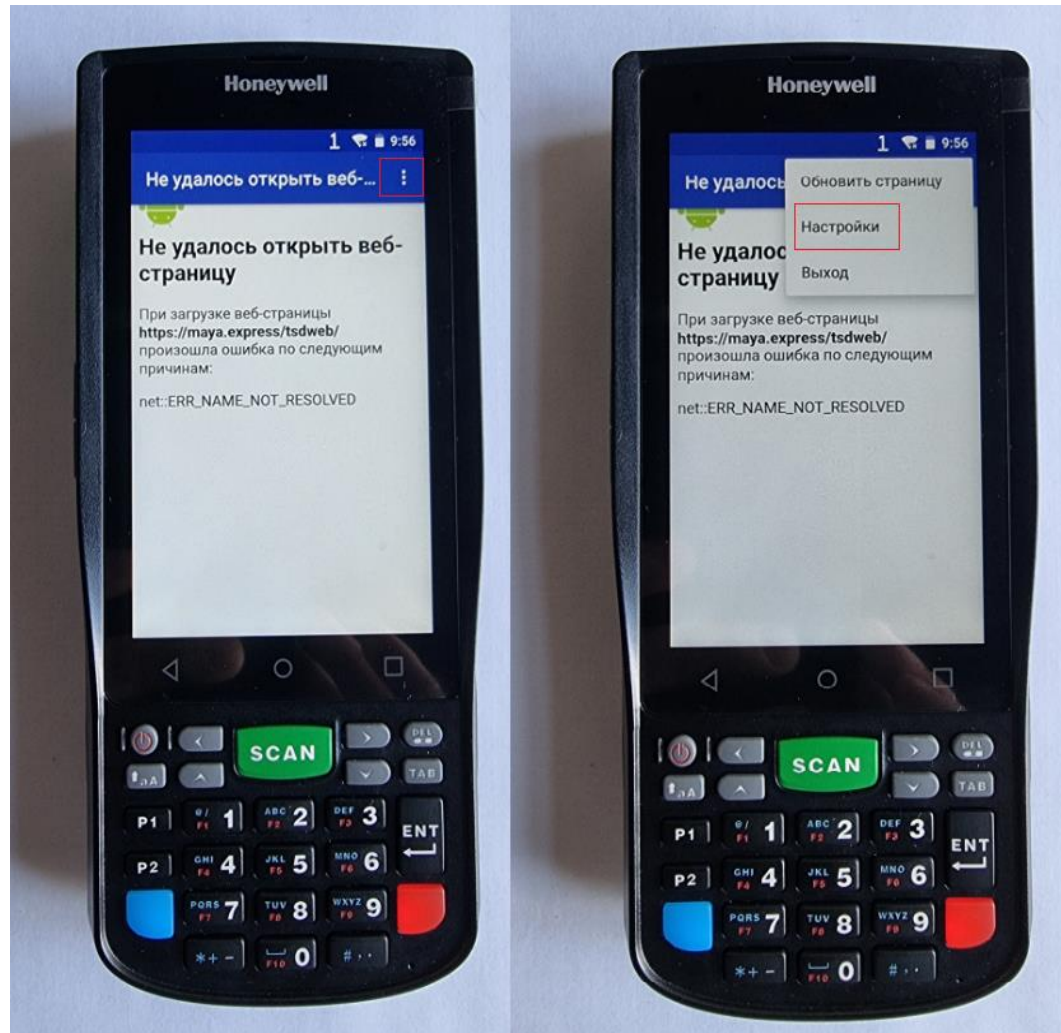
Honeywell

1 9:56

Не удалось открыть веб-...

Не удалось открыть веб-страницу

При загрузке веб-страницы **https://maya.express/tsdweb/** произошла ошибка по следующим причинам:

net::ERR_NAME_NOT_RESOLVED

SCAN

DEL

TAB

P1 @/ F1 1 ABC F2 2 DEF F3 3 ENT

P2 GHI F4 4 JKL F5 5 MNO F6 6

PQRS F7 7 TUV F8 8 WXYZ F9 9

*+- F10 0 #..

Honeywell

1 9:56

Не удалось

Обновить страницу

Настройки

Выход

Не удалос страницу

При загрузке веб-страницы **https://maya.express/tsdweb/** произошла ошибка по следующим причинам:

net::ERR_NAME_NOT_RESOLVED

SCAN

DEL

TAB

P1 @/ F1 1 ABC F2 2 DEF F3 3 ENT

P2 GHI F4 4 JKL F5 5 MNO F6 6

PQRS F7 7 TUV F8 8 WXYZ F9 9

*+- F10 0 #..